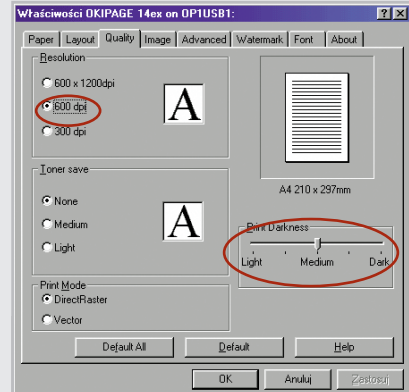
Właściwości OKIPAGE 14ex on OP1USB1:

?
X

Paper
Layout
Quality
Image
Advanced
Watermark
Font
About

Resolution
600 x 1200dpi
600 dpi
300 dpi

A

A4 210 x 297mm

Toner save
None
Medium
Light

A

Print Darkness
Light
Medium
Dark

Print Mode
DirectRaster
Vector

Default All
Default
Help

OK
Anuluj
Zastosuj